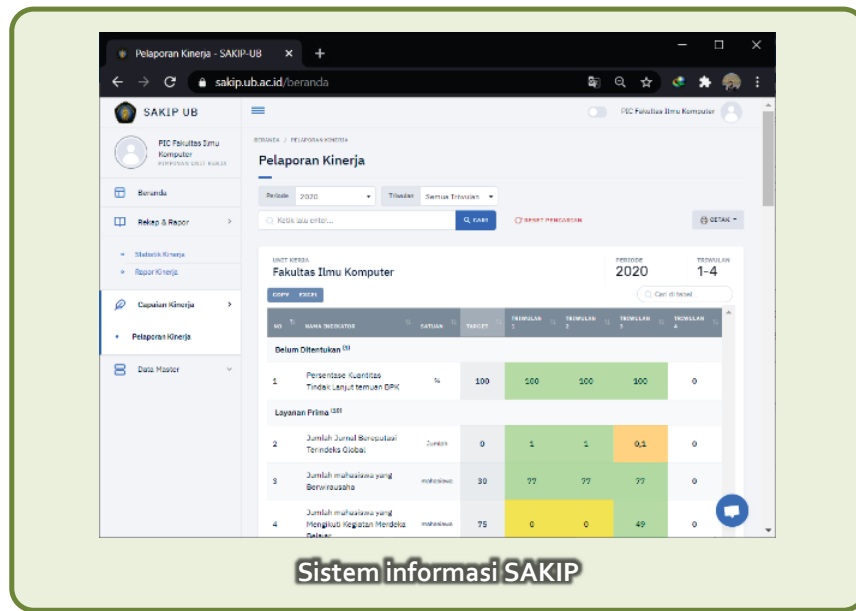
Pelaporan Kinerja - SAKIP-UB ×

sakip.ub.ac.id/beranda

SAKIP UB

PIC Fakultas Ilmu Komputer

PIC Fakultas Ilmu Komputer
PIMPINAN UNIT KERJA

Beranda

Rekap & Rapor

Statistik Kinerja

Rapor Kinerja

Capaian Kinerja

Pelaporan Kinerja

Data Master

BERANDA / PELAPORAN KINERJA

Pelaporan Kinerja

Periode 2020

Triwulan Semua Triwulan

Ketik lalu enter...

CARI

RESET PENCARIAN

CETAK

UNIT KERJA
Fakultas Ilmu Komputer

PERIODE
2020

TRIWULAN
1-4

COPY EXCEL

Cari di tabel

| NO | NAMA INDIKATOR | SATUAN | TARGET | TRIWULAN 1 | TRIWULAN 2 | TRIWULAN 3 | TRIWULAN 4 |
|---|---|---|---|---|---|---|---|
| Belum Ditentukan (1) | | | | | | | |
| 1 | Persentase Kuantitas Tindak Lanjut temuan BPK | % | 100 | 100 | 100 | 100 | 0 |
| Layanan Prima (30) | | | | | | | |
| 2 | Jumlah Jurnal Bereputasi Terindeks Global | Jurnal | 0 | 1 | 1 | 0,1 | 0 |
| 3 | Jumlah mahasiswa yang Berwirausaha | mahasiswa | 30 | 77 | 77 | 77 | 0 |
| 4 | Jumlah mahasiswa yang Mengikuti Kegiatan Merdeka Belajar | mahasiswa | 75 | 0 | 0 | 49 | 0 |

Sistem informasi SAKIP